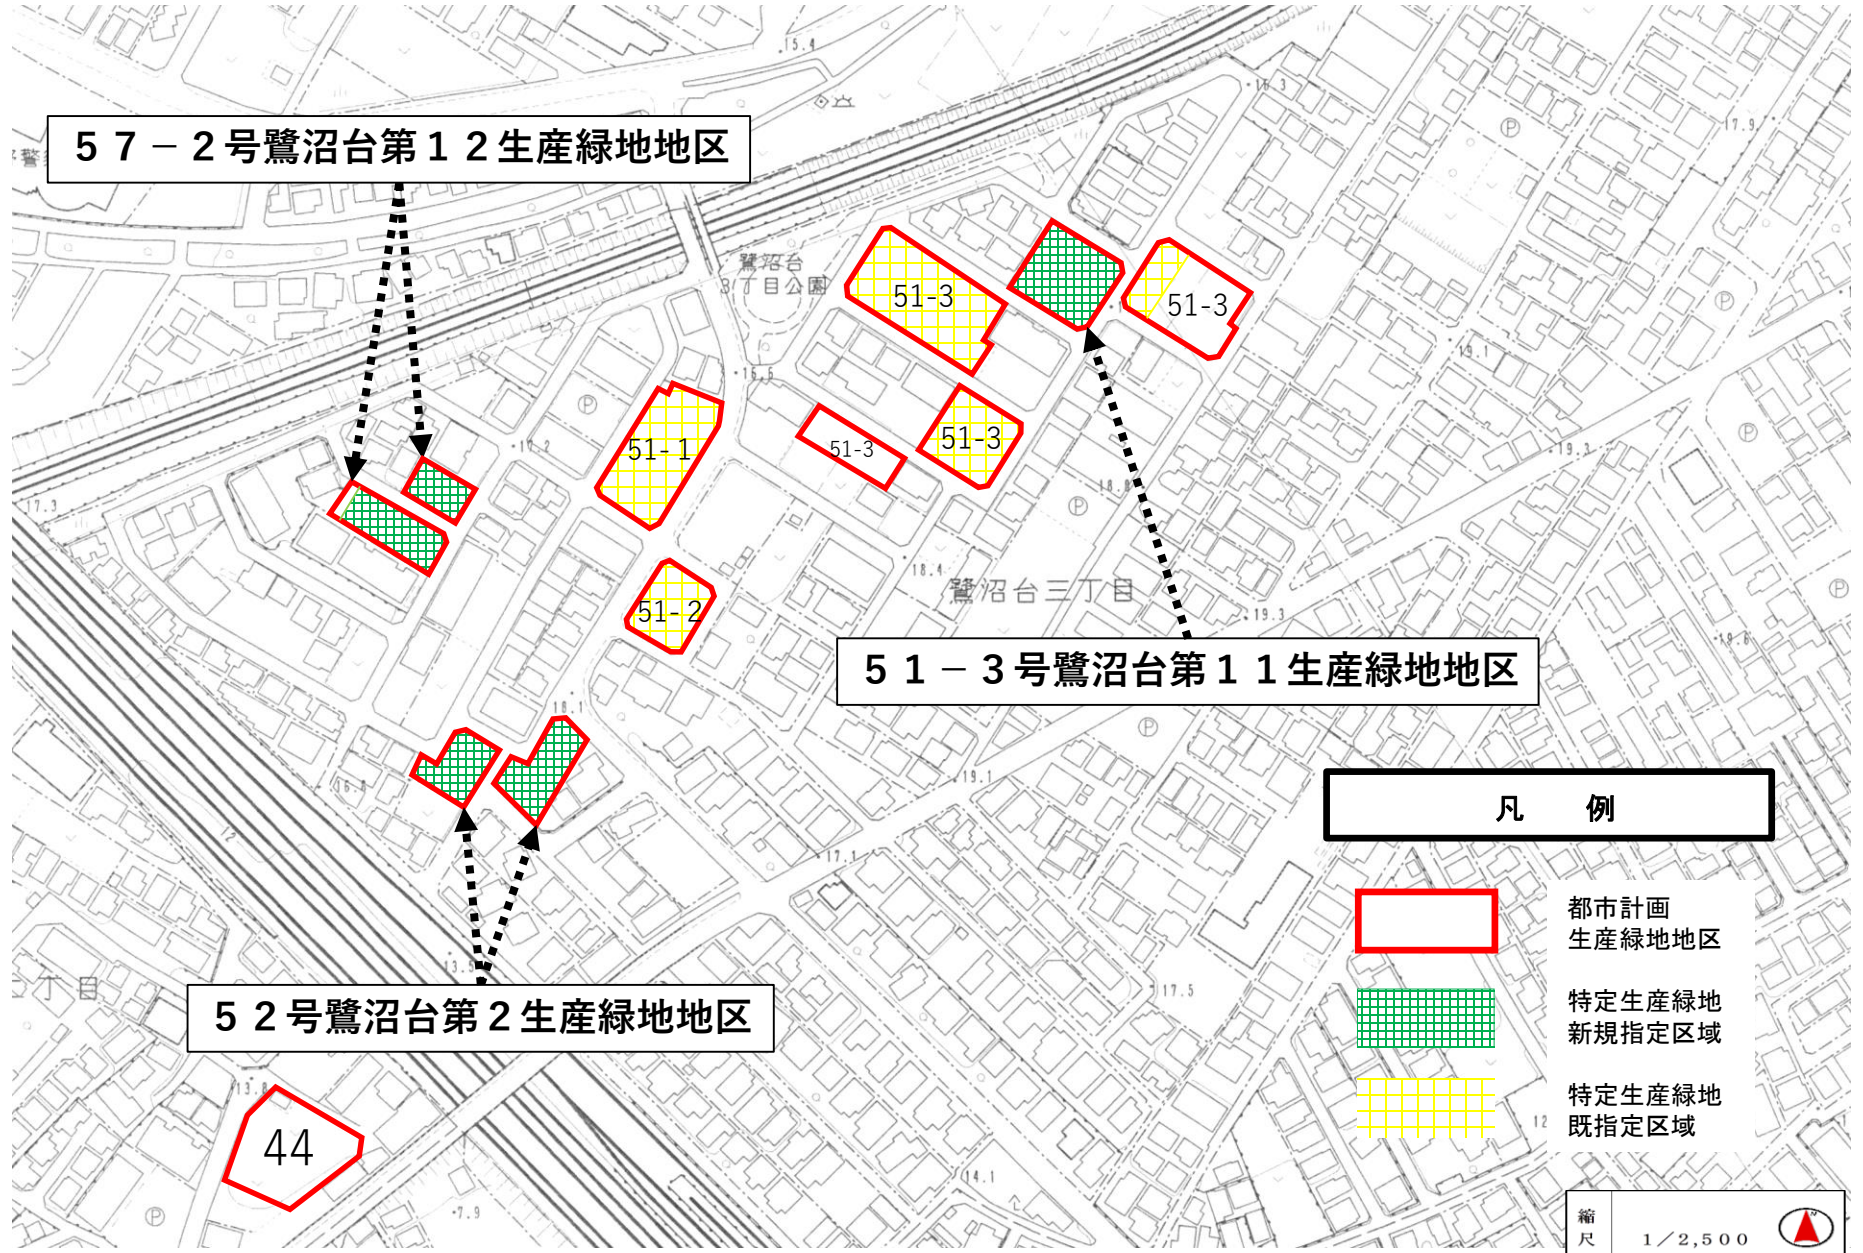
５７－２号鷺沼台第１２生産緑地地区

鷺沼台
3丁目公園

51-3

51-3

51-1

51-3

51-3

51-2

鷺沼台三丁目

５１－３号鷺沼台第１１生産緑地地区

５２号鷺沼台第２生産緑地地区

44

凡　例

都市計画
生産緑地地区

特定生産緑地
新規指定区域

特定生産緑地
既指定区域

縮尺　1／2,500